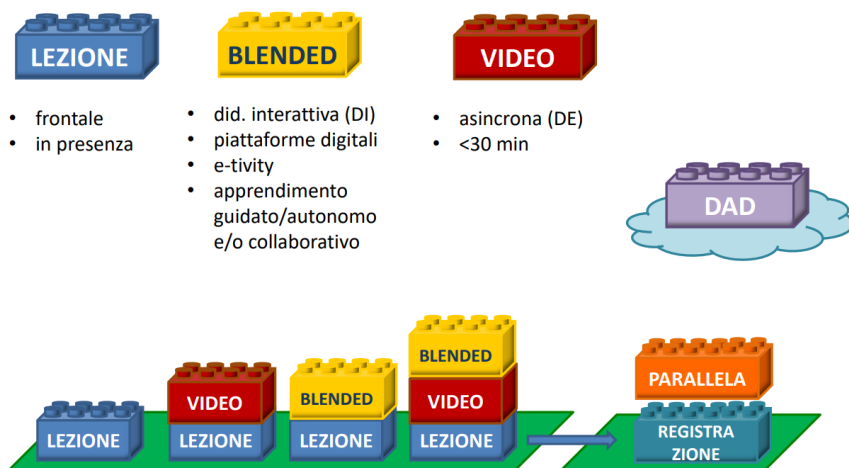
LEZIONE

- frontale
- in presenza

BLENDED

- did. interattiva (DI)
- piattaforme digitali
- e-tivity
- apprendimento guidato/autonomo e/o collaborativo

VIDEO

- asincrona (DE)
- <30 min

DAD

LEZIONE

VIDEO
LEZIONE

BLENDED
LEZIONE

BLENDED
VIDEO
LEZIONE

PARALLELA
REGISTRA ZIONE